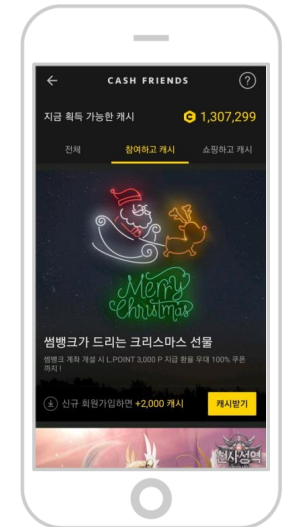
CASH FRIENDS

?

지금 획득 가능한 캐시

C 1,307,299

전체

참여하고 캐시

쇼핑하고 캐시

Merry Christmas

썸뱅크가 드리는 크리스마스 선물

썸뱅크 계좌 개설 시 L.POINT 3,000 P 지급 환율 우대 100% 쿠폰까지!

신규 회원가입하면 +2,000 캐시

캐시받기

천사성역